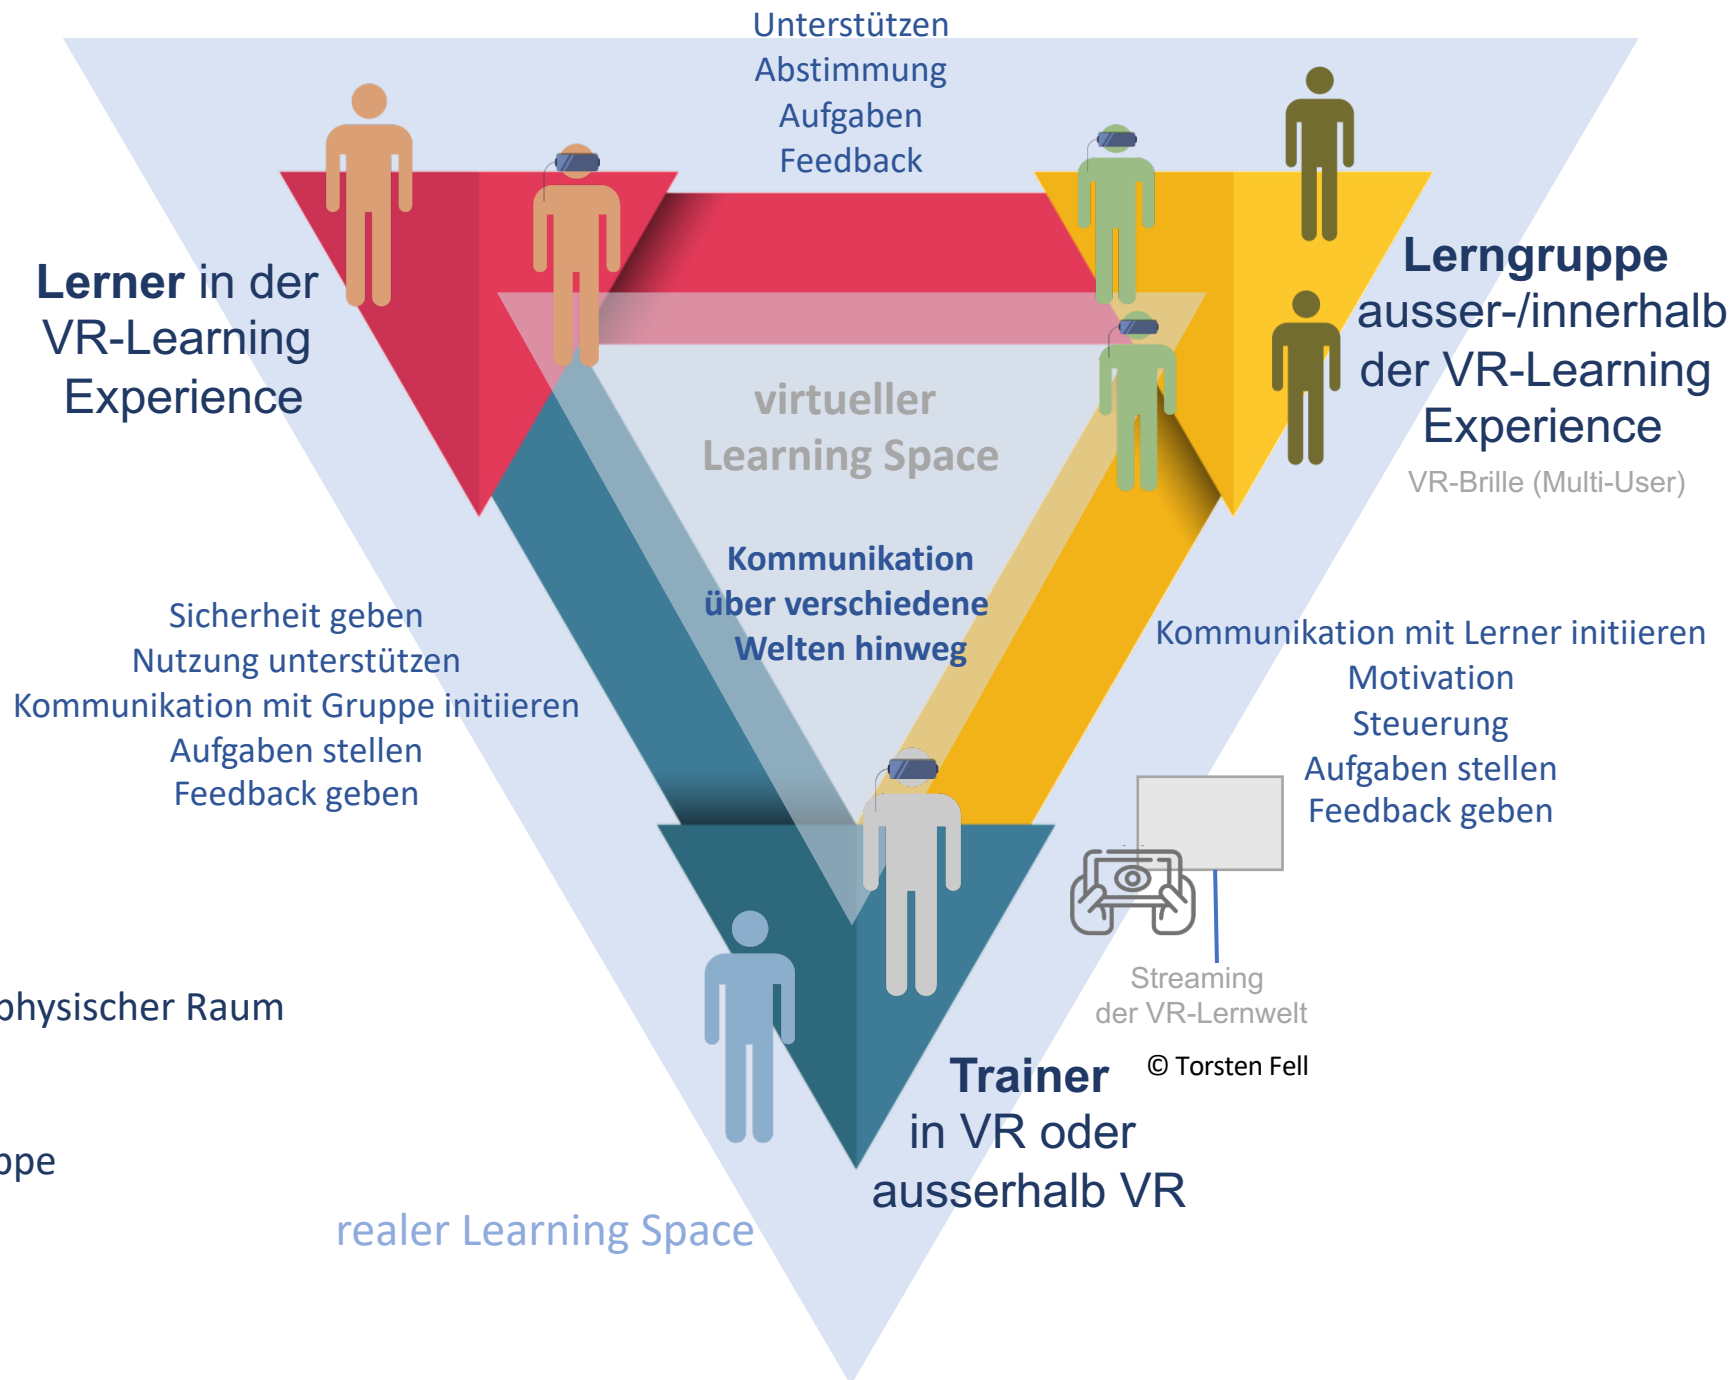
Unterstützen
Abstimmung
Aufgaben
Feedback

Lerner in der VR-Learning Experience

Lerngruppe ausser-/innerhalb der VR-Learning Experience

VR-Brille (Multi-User)

virtueller Learning Space

Kommunikation über verschiedene Welten hinweg

Sicherheit geben
Nutzung unterstützen
Kommunikation mit Gruppe initiieren
Aufgaben stellen
Feedback geben

Kommunikation mit Lerner initiieren
Motivation
Steuerung
Aufgaben stellen
Feedback geben

Streaming der VR-Lernwelt

physischer Raum

ppe

Trainer in VR oder ausserhalb VR

© Torsten Fell

realer Learning Space